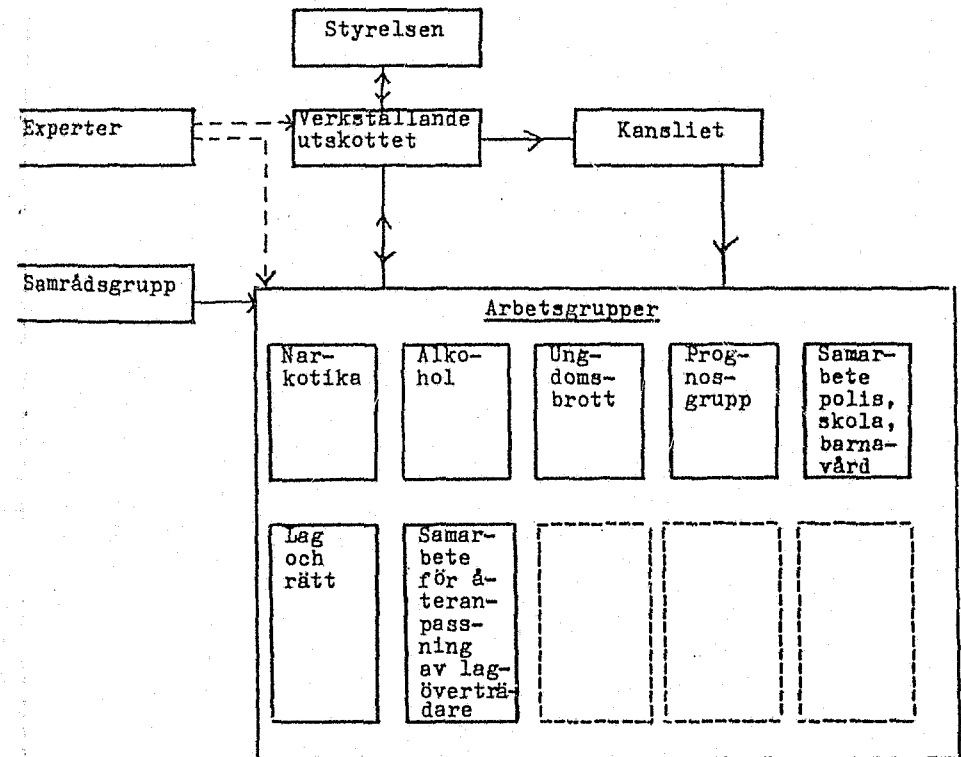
Styrelsen

Experter

Verkställande utskottet

Kansliet

Samrådsgrupp

Arbetsgrupper

Narkotika

Alkohol

Ungdomsbrott

Prognosgrupp

Samarbete polis, skola, barnavård

Lag och rätt

Samarbete för återanpassning av lagöverträdare